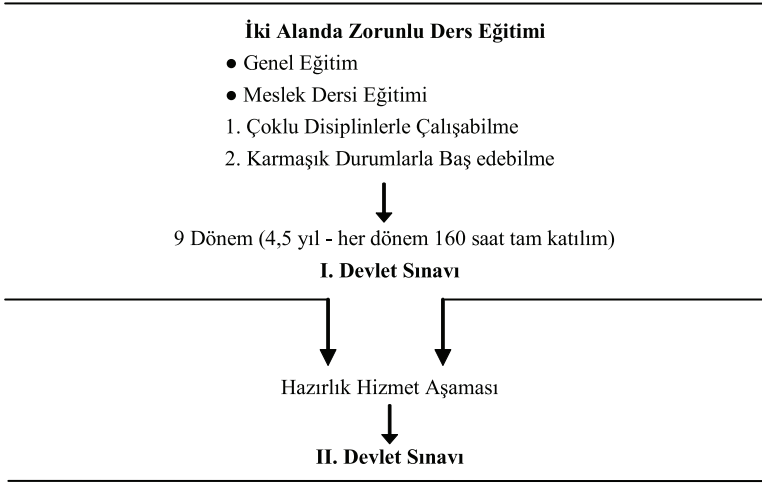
**İki Alanda Zorunlu Ders Eğitimi**

● Genel Eğitim

● Meslek Dersi Eğitimi

1. Çoklu Disiplinlerle Çalışabilme

2. Karmaşık Durumlarla Baş edebilme

9 Dönem (4,5 yıl - her dönem 160 saat tam katılım)

**I. Devlet Sınavı**

Hazırlık Hizmet Aşaması

**II. Devlet Sınavı**